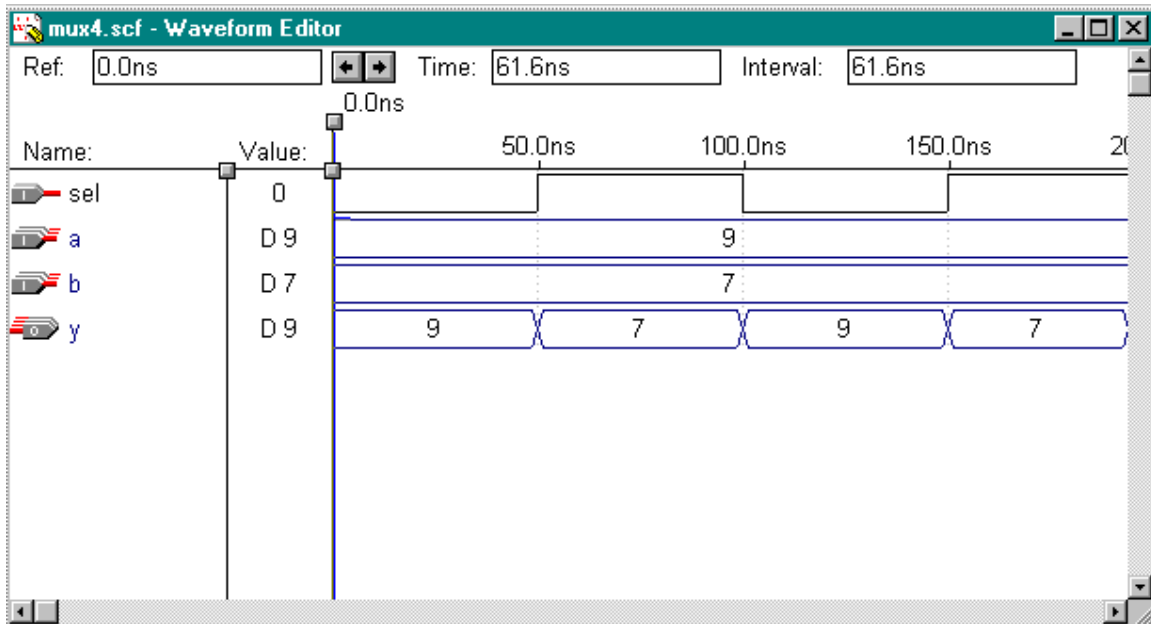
mux4.scf - Waveform Editor

Ref: 0.0ns

Time: 61.6ns

Interval: 61.6ns

0.0ns

Name: Value: 50.0ns 100.0ns 150.0ns 2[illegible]

| Name | Value | | | | |
|---|---|---|---|---|---|
| sel | 0 | | | | |
| a | D 9 | 9 | | | |
| b | D 7 | 7 | | | |
| y | D 9 | 9 | 7 | 9 | 7 |